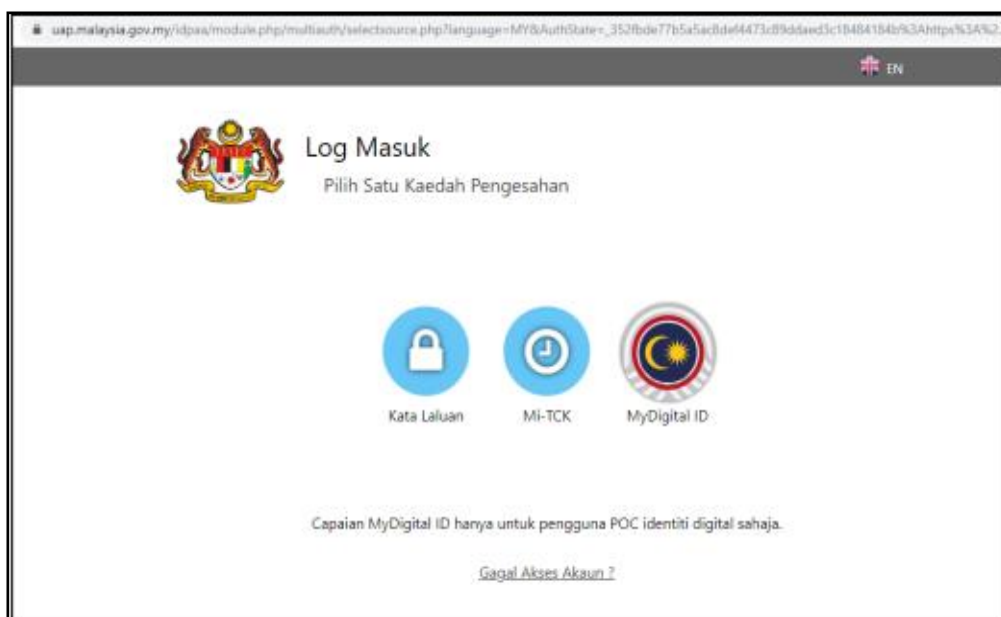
uap.malaysia.gov.my/idpas/module.php/multiauth/selectsource.php?language=MY&AuthState=_352fbde77b5a5ac8def4473c89ddaed3c18484184b%3Ahttps%3A%2

EN

Log Masuk

Pilih Satu Kaedah Pengesahan

Kata Laluan

Mi-TCK

MyDigital ID

Capaian MyDigital ID hanya untuk pengguna POC identiti digital sahaja.

Gagal Akses Akaun ?